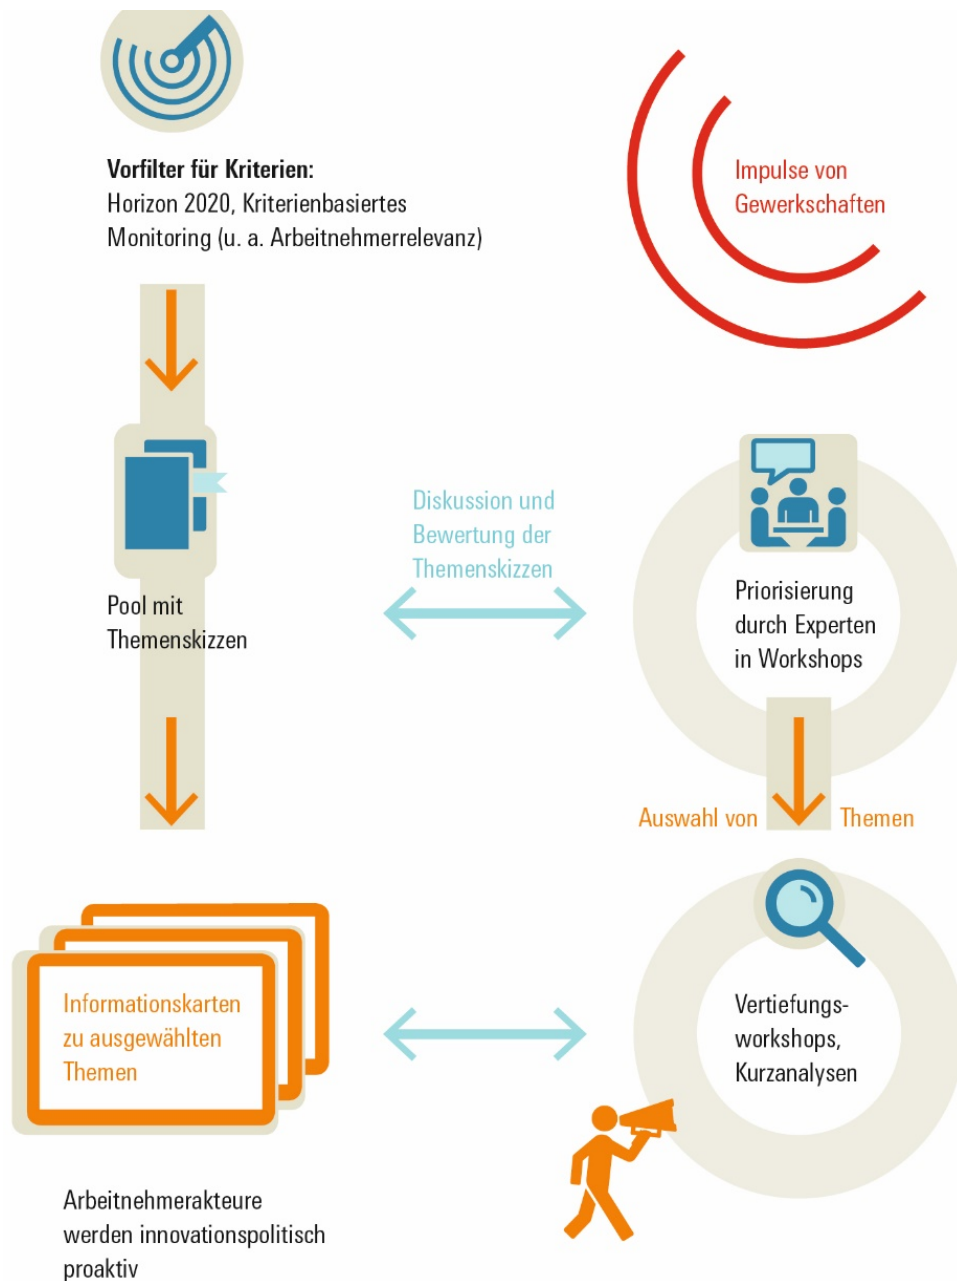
**Vorfilter für Kriterien:**
Horizon 2020, Kriterienbasiertes Monitoring (u. a. Arbeitnehmerrelevanz)

Impulse von Gewerkschaften

Diskussion und Bewertung der Themenskizzen

Pool mit Themenskizzen

Priorisierung durch Experten in Workshops

Auswahl von Themen

Informationskarten zu ausgewählten Themen

Vertiefungsworkshops, Kurzanalysen

Arbeitnehmerakteure werden innovationspolitisch proaktiv